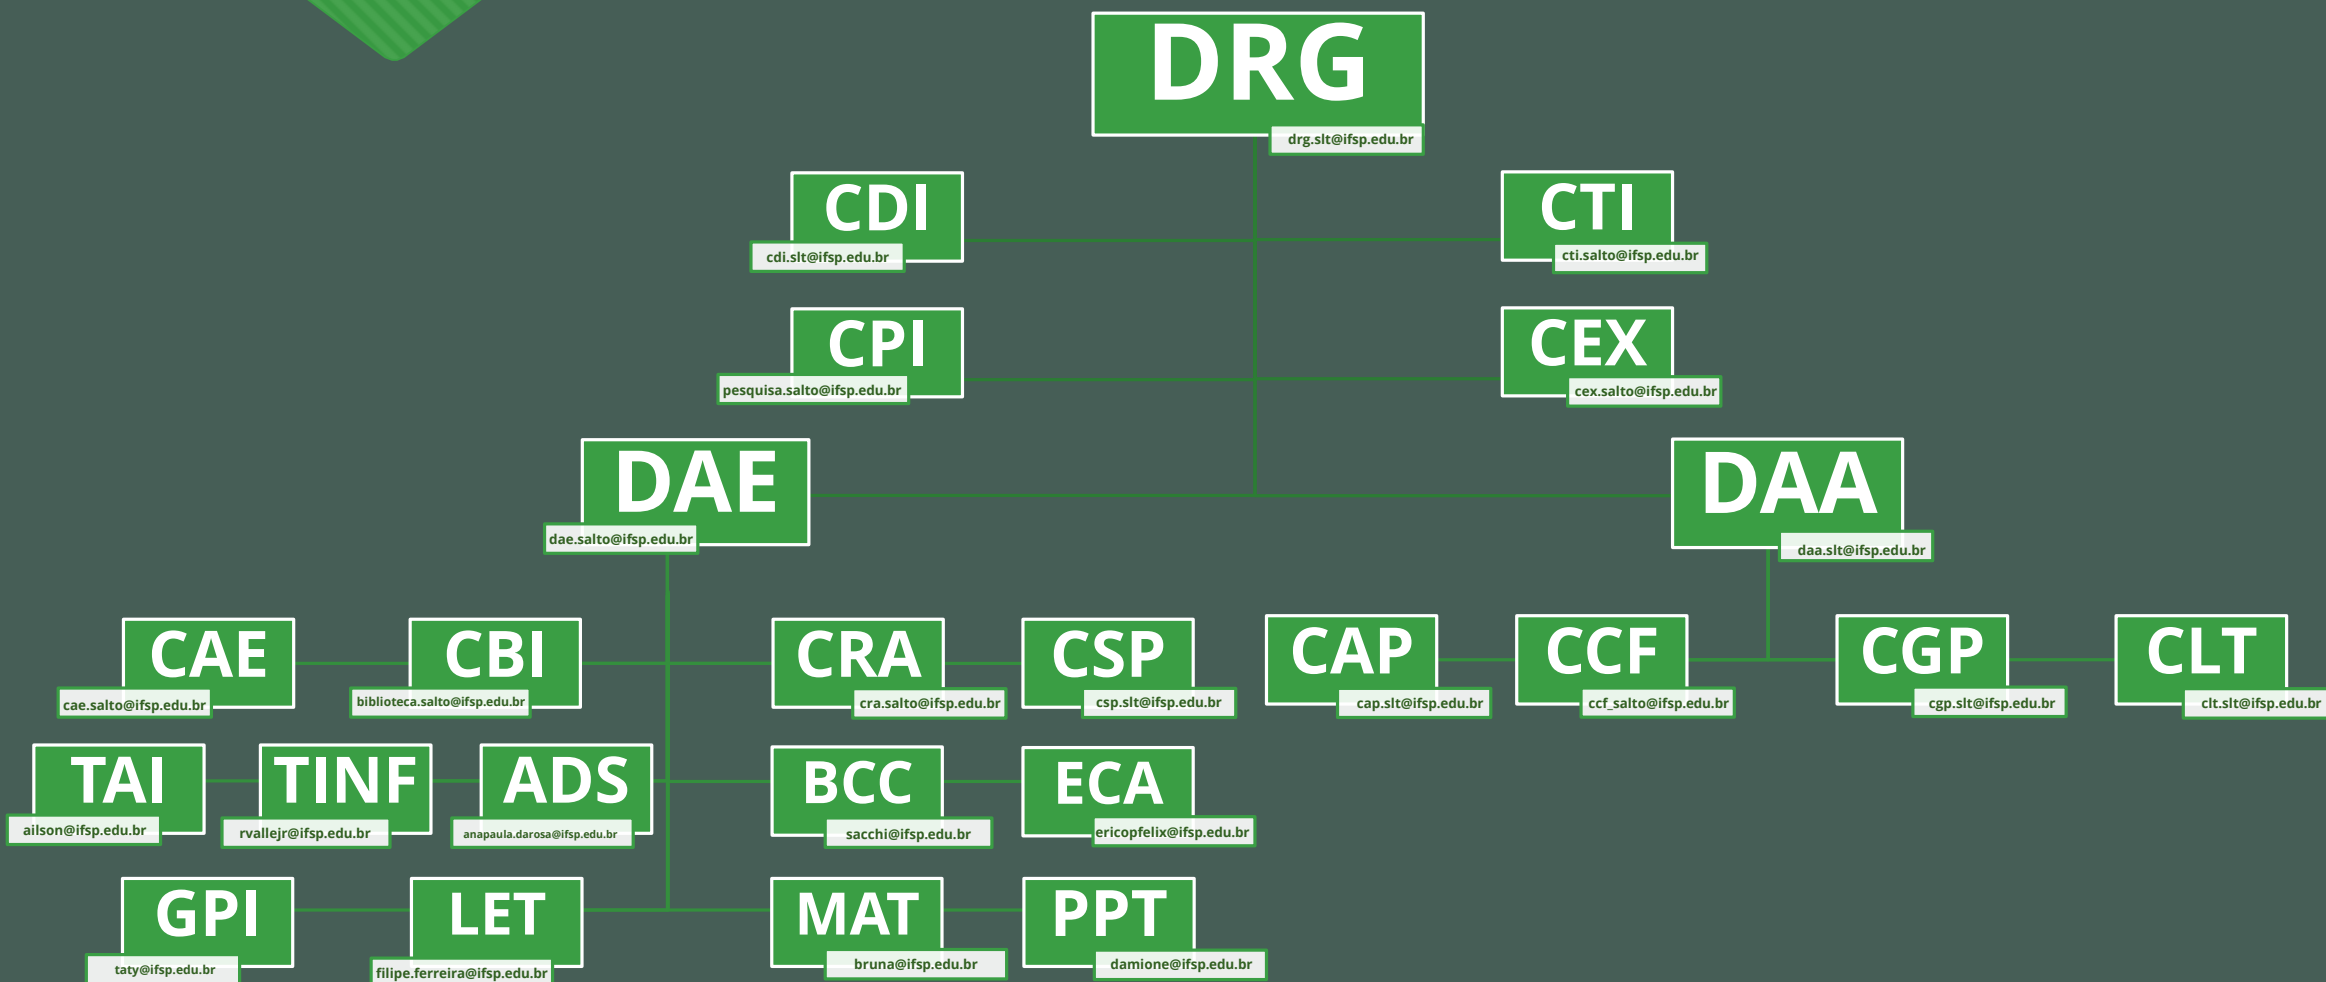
DRG
drg.slt@ifsp.edu.br

CDI
cdi.slt@ifsp.edu.br

CTI
cti.salto@ifsp.edu.br

CPI
pesquisa.salto@ifsp.edu.br

CEX
cex.salto@ifsp.edu.br

DAE
dae.salto@ifsp.edu.br

DAA
daa.slt@ifsp.edu.br

CAE
cae.salto@ifsp.edu.br

CBI
biblioteca.salto@ifsp.edu.br

CRA
cra.salto@ifsp.edu.br

CSP
csp.slt@ifsp.edu.br

CAP
cap.slt@ifsp.edu.br

CCF
ccf_salto@ifsp.edu.br

CGP
cgp.slt@ifsp.edu.br

CLT
clt.slt@ifsp.edu.br

TAI
ailson@ifsp.edu.br

TINF
rvallejr@ifsp.edu.br

ADS
anapaula.darosa@ifsp.edu.br

BCC
sacchi@ifsp.edu.br

ECA
ericopfelix@ifsp.edu.br

GPI
taty@ifsp.edu.br

LET
filipe.ferreira@ifsp.edu.br

MAT
bruna@ifsp.edu.br

PPT
damione@ifsp.edu.br